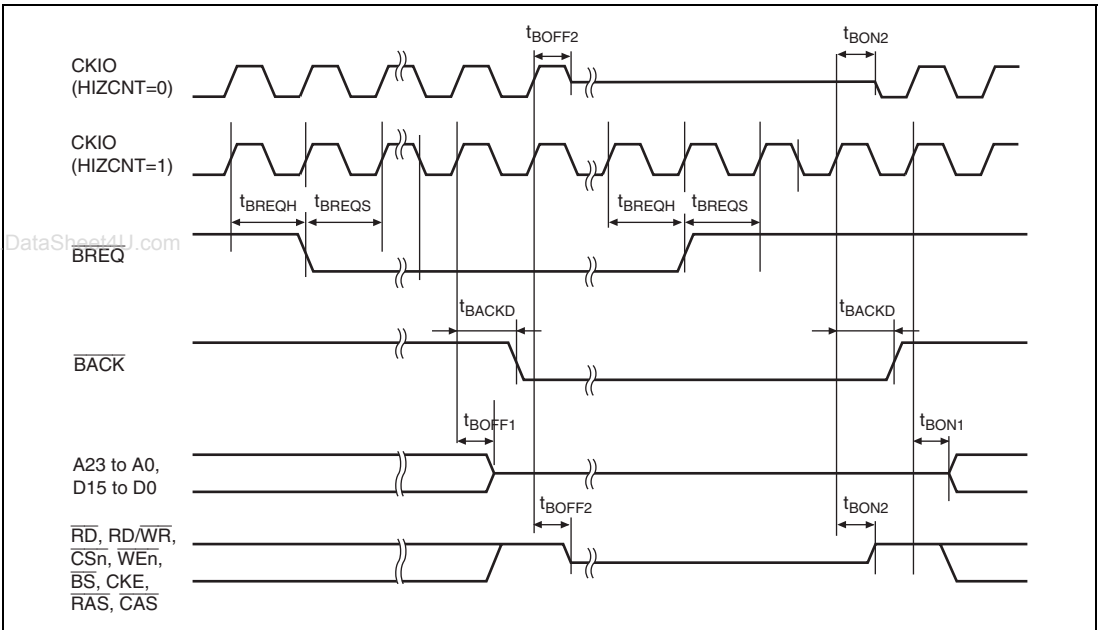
$t_{BOFF2}$ $t_{BON2}$

CKIO (HIZCNT=0)

CKIO (HIZCNT=1)

$t_{BREQH}$ $t_{BREQS}$ $t_{BREQH}$ $t_{BREQS}$

DataSheet4U.com

$\overline{BREQ}$

$t_{BACKD}$ $t_{BACKD}$

$\overline{BACK}$

$t_{BOFF1}$ $t_{BON1}$

A23 to A0, D15 to D0

$t_{BOFF2}$ $t_{BON2}$

$\overline{RD}$, RD/$\overline{WR}$, $\overline{CSn}$, $\overline{WEn}$, $\overline{BS}$, CKE, $\overline{RAS}$, $\overline{CAS}$